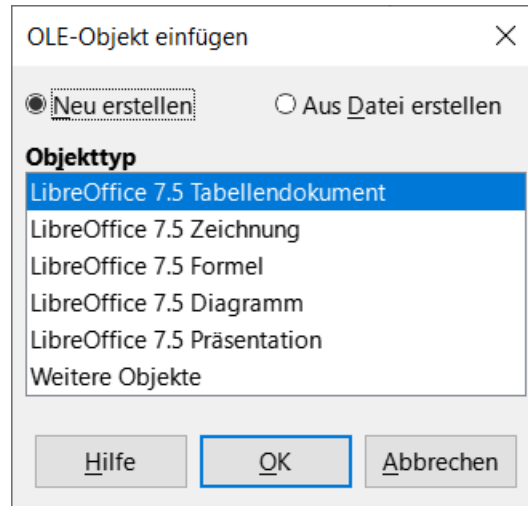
OLE-Objekt einfügen

×

Neu erstellen

Aus Datei erstellen

Objekttyp

LibreOffice 7.5 Tabellendokument
LibreOffice 7.5 Zeichnung
LibreOffice 7.5 Formel
LibreOffice 7.5 Diagramm
LibreOffice 7.5 Präsentation
Weitere Objekte

Hilfe

OK

Abbrechen